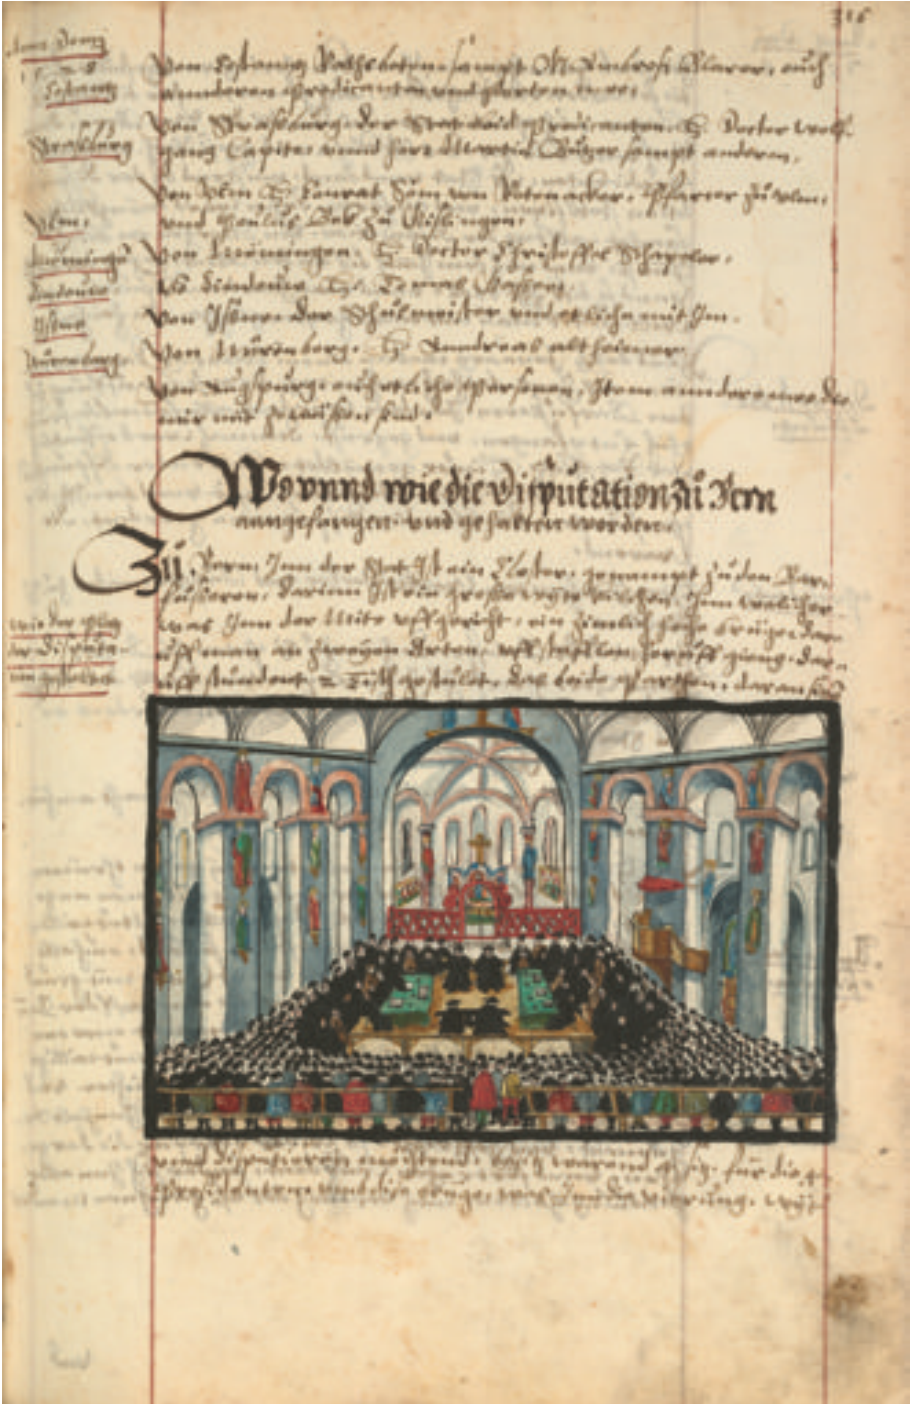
316

Von Costentz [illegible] Ambrosi Blarer, och anderen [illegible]

Von Straßburg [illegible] Doctor Wolfgang Capito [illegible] Bürger sampt anderen.

Von Ulm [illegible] Conrat Som von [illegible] pfarrer zu Ulm, und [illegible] zu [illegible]

Von Memmingen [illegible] Doctor Christoffel Schappeler.

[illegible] Lindouw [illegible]

Von Ysny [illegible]

Von Nürenberg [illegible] Andreas Althamer

Von Augspurg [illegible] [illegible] personen, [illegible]

Wo unnd wie die disputation zů Bern angefangen und gehalten worden.

Zů Bern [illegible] ein kloster, genempt zů den Barfüsseren, darinn ist ein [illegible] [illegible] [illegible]

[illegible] disputieren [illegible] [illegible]

Anno Domini 1528
Costentz
Straßburg
Ulm
Memmingen
Lindouw
Ysny
Nürenberg
wie der platz der disputation geordnet